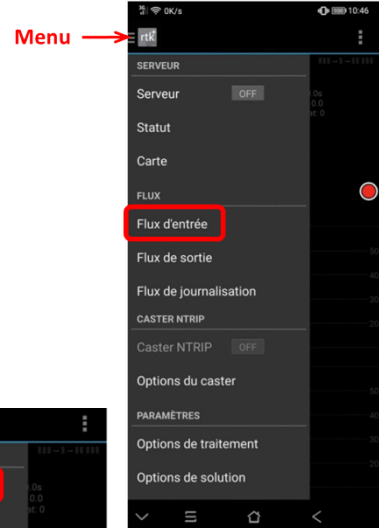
Menu

0K/s
10:46

rtk

SERVEUR

Serveur OFF

Statut

Carte

FLUX

Flux d'entrée

Flux de sortie

Flux de journalisation

CASTER NTRIP

Caster NTRIP OFF

Options du caster

PARAMÈTRES

Options de traitement

Options de solution